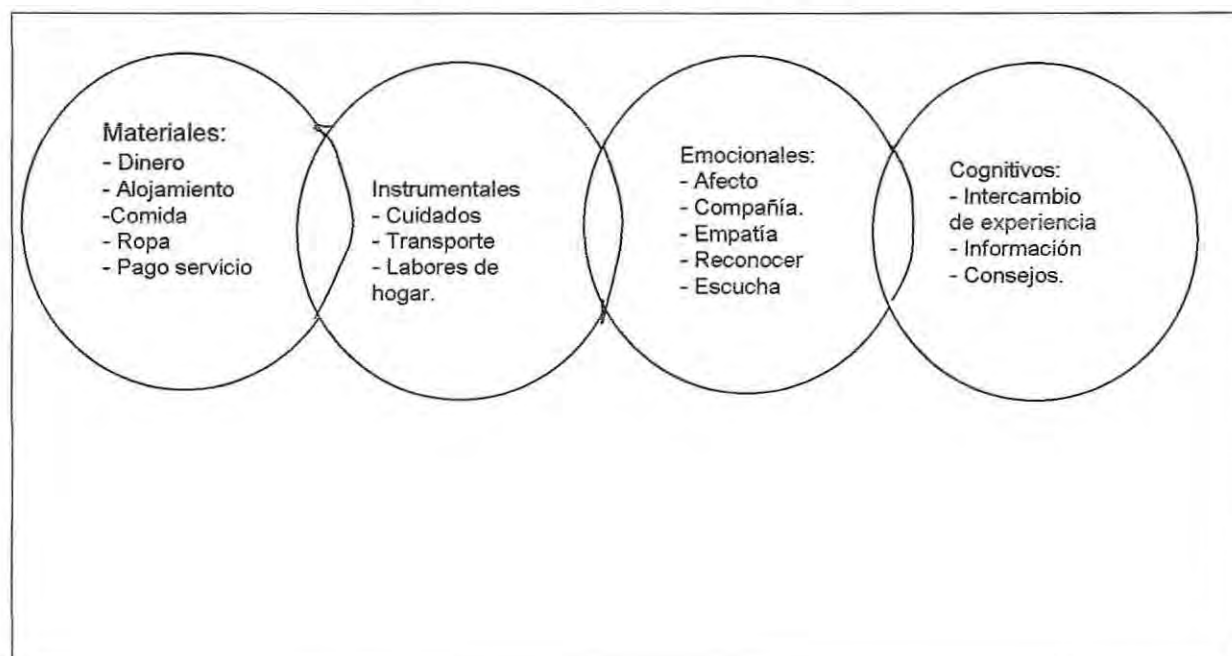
Materiales:
- Dinero
- Alojamiento
-Comida
- Ropa
- Pago servicio

Instrumentales
- Cuidados
- Transporte
- Labores de hogar.

Emocionales:
- Afecto
- Compañía.
- Empatía
- Reconocer
- Escucha

Cognitivos:
- Intercambio de experiencia
- Información
- Consejos.